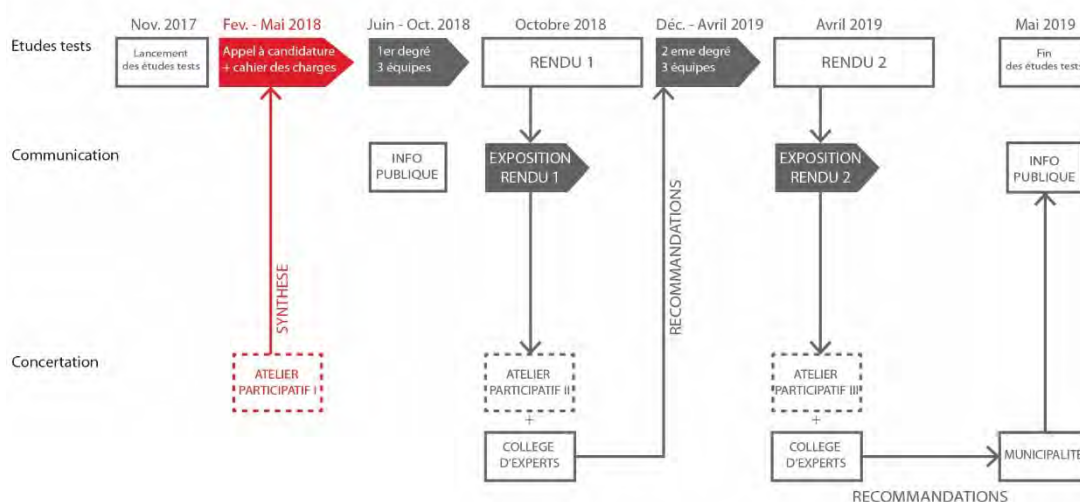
Nov. 2017 Fev. - Mai 2018 Juin - Oct. 2018 Octobre 2018 Déc. - Avril 2019 Avril 2019 Mai 2019

Etudes tests

Lancement des études tests

Appel à candidature + cahier des charges

1er degré 3 équipes

RENDU 1

2 eme degré 3 équipes

RENDU 2

Fin des études tests

Communication

INFO PUBLIQUE

EXPOSITION RENDU 1

RECOMMANDATIONS

EXPOSITION RENDU 2

INFO PUBLIQUE

SYNTHESE

Concertation

ATELIER PARTICIPATIF I

ATELIER PARTICIPATIF II

+

COLLEGE D'EXPERTS

ATELIER PARTICIPATIF III

+

COLLEGE D'EXPERTS

MUNICIPALITE

RECOMMANDATIONS